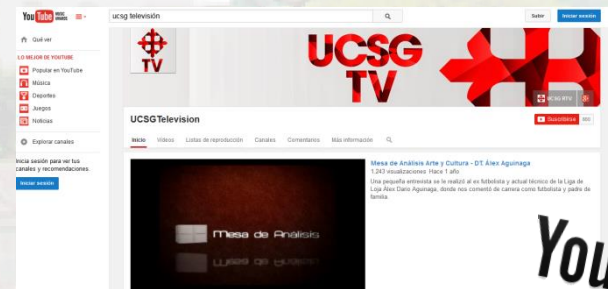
YouTube

ucsg televisión

Subir

Iniciar sesión

Qué ver

LO MEJOR DE YOUTUBE

Popular en YouTube

Música

Deportes

Juegos

Noticias

Explorar canales

Inicia sesión para ver tus canales y recomendaciones.

Iniciar sesión

TV

UCSG TV

UCSG RTV

UCSGTelevision

Suscribirse

Inicio

Videos

Listas de reproducción

Canales

Comentarios

Más información

Mesa de Análisis Arte y Cultura - DT Álex Aguinaga

1.243 visualizaciones Hace 1 año

Una pequeña entrevista se le realizó al ex futbolista y actual técnico de la Liga de Loja Álex Darío Aguinaga, donde nos comentó de carrera como futbolista y padre de familia.

Mesa de Análisis

You